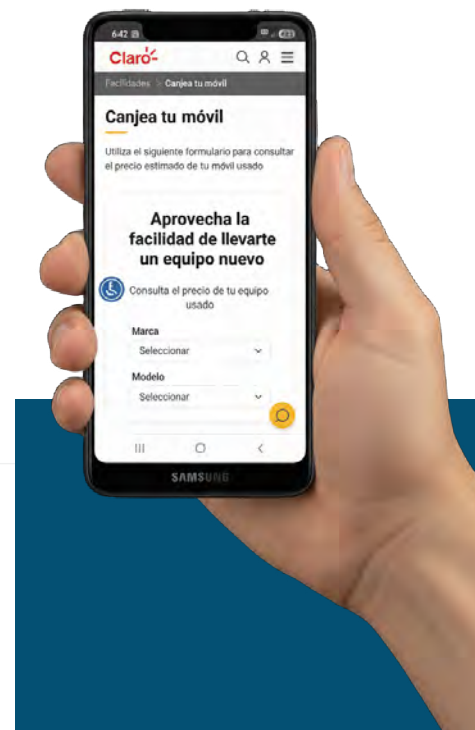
6:42

Claro

Facilidades > Canjea tu móvil

Canjea tu móvil

Utiliza el siguiente formulario para consultar el precio estimado de tu móvil usado

Aprovecha la facilidad de llevarte un equipo nuevo

Consulta el precio de tu equipo usado

Marca

Seleccionar

Modelo

Seleccionar

SAMSUNG